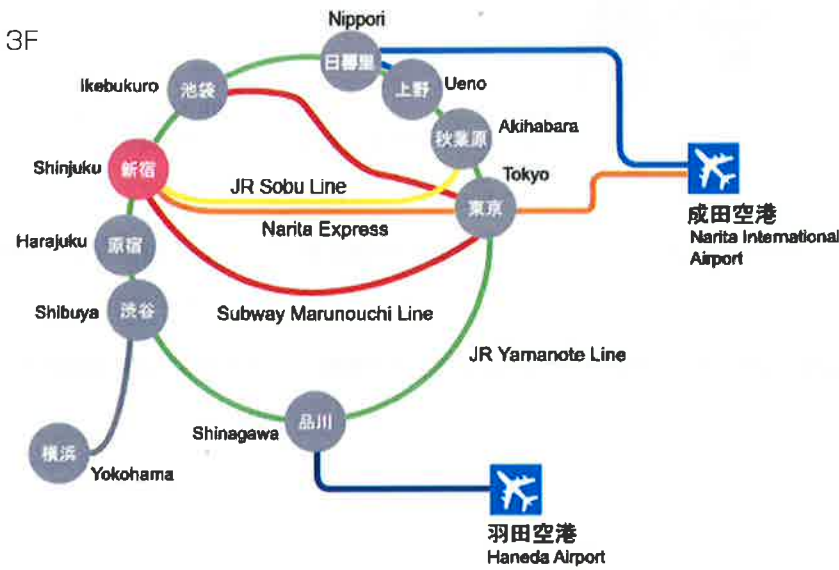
3F

Nippori
日暮里
Ikebukuro
池袋
上野
Ueno
Akihabara
秋葉原
Shinjuku
新宿
JR Sobu Line
Tokyo
東京
Narita Express
成田空港
Narita International Airport
Harajuku
原宿
Shibuya
渋谷
Subway Marunouchi Line
JR Yamanote Line
Shinagawa
品川
横浜
Yokohama
羽田空港
Haneda Airport